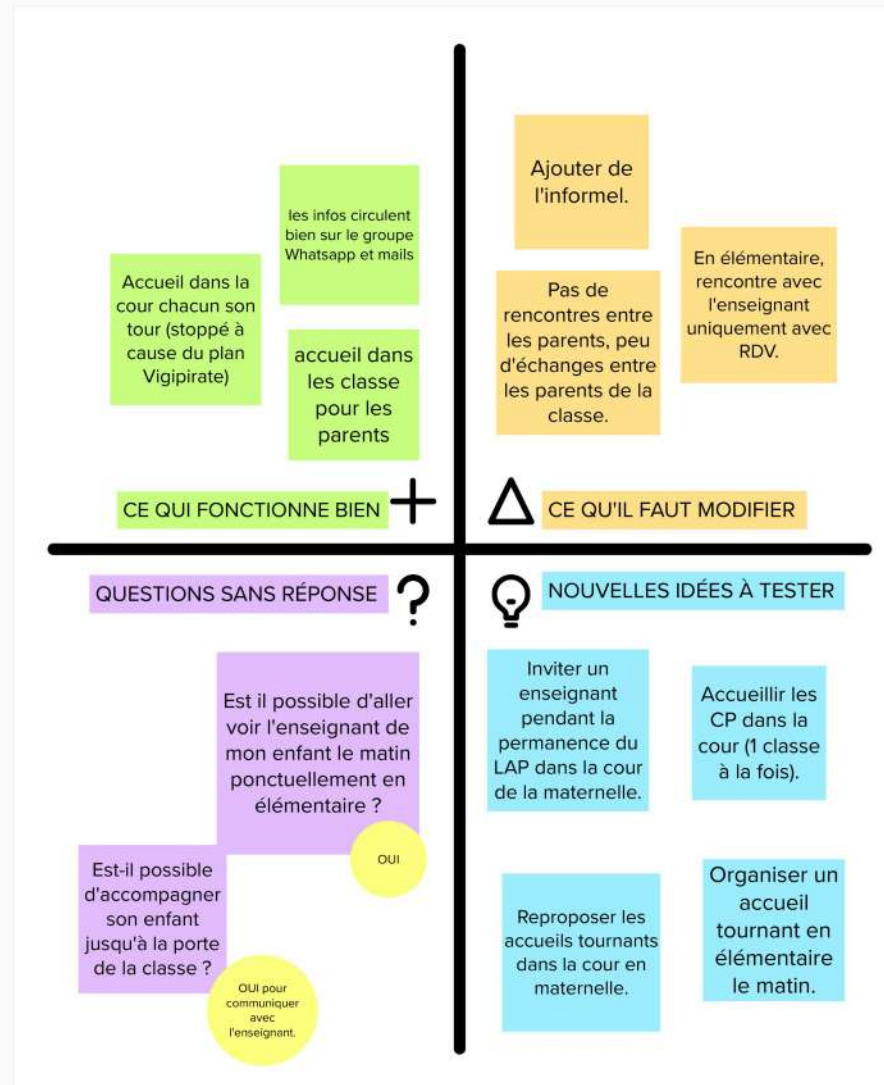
les infos circulent bien sur le groupe Whatsapp et mails

Accueil dans la cour chacun son tour (stoppé à cause du plan Vigipirate)

accueil dans les classe pour les parents

Ajouter de l'informel.

En élémentaire, rencontre avec l'enseignant uniquement avec RDV.

Pas de rencontres entre les parents, peu d'échanges entre les parents de la classe.

CE QUI FONCTIONNE BIEN

CE QU'IL FAUT MODIFIER

QUESTIONS SANS RÉPONSE

NOUVELLES IDÉES À TESTER

Est il possible d'aller voir l'enseignant de mon enfant le matin ponctuellement en élémentaire ?

OUI

Est-il possible d'accompagner son enfant jusqu'à la porte de la classe ?

OUI pour communiquer avec l'enseignant.

Inviter un enseignant pendant la permanence du LAP dans la cour de la maternelle.

Accueillir les CP dans la cour (1 classe à la fois).

Reproposer les accueils tournants dans la cour en maternelle.

Organiser un accueil tournant en élémentaire le matin.